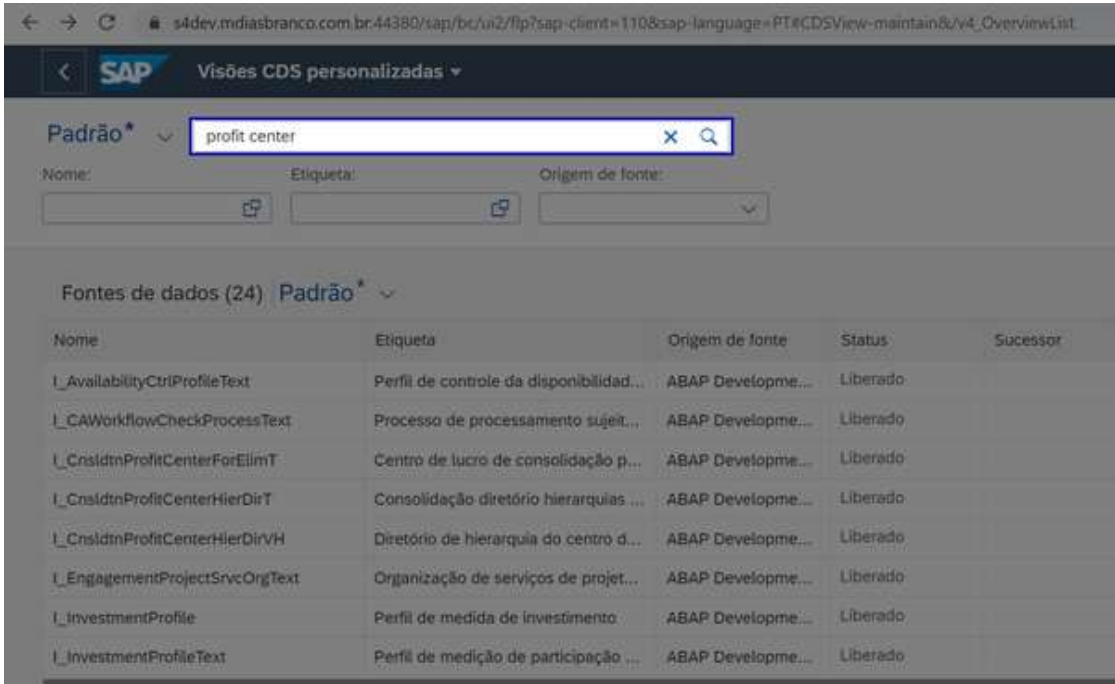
s4dev.mdiasbranco.com.br:44380/sap/bc/ui2/flp?sap-client=110&sap-language=PT#CDSView-maintain&/v4_OverviewList

SAP Visões CDS personalizadas

Padrão*

profit center

Nome:

Etiqueta:

Origem de fonte:

Fontes de dados (24) Padrão*

| Nome | Etiqueta | Origem de fonte | Status | Sucessor |
|---|---|---|---|---|
| I_AvailabilityCtrlProfileText | Perfil de controle da disponibilidad... | ABAP Developme... | Liberado | |
| I_CAWorkflowCheckProcessText | Processo de processamento sujeit... | ABAP Developme... | Liberado | |
| I_CnsldtnProfitCenterForElimT | Centro de lucro de consolidação p... | ABAP Developme... | Liberado | |
| I_CnsldtnProfitCenterHierDirT | Consolidação diretório hierarquias ... | ABAP Developme... | Liberado | |
| I_CnsldtnProfitCenterHierDirVH | Diretório de hierarquia do centro d... | ABAP Developme... | Liberado | |
| I_EngagementProjectSrvcOrgText | Organização de serviços de projet... | ABAP Developme... | Liberado | |
| I_InvestmentProfile | Perfil de medida de investimento | ABAP Developme... | Liberado | |
| I_InvestmentProfileText | Perfil de medição de participação ... | ABAP Developme... | Liberado | |